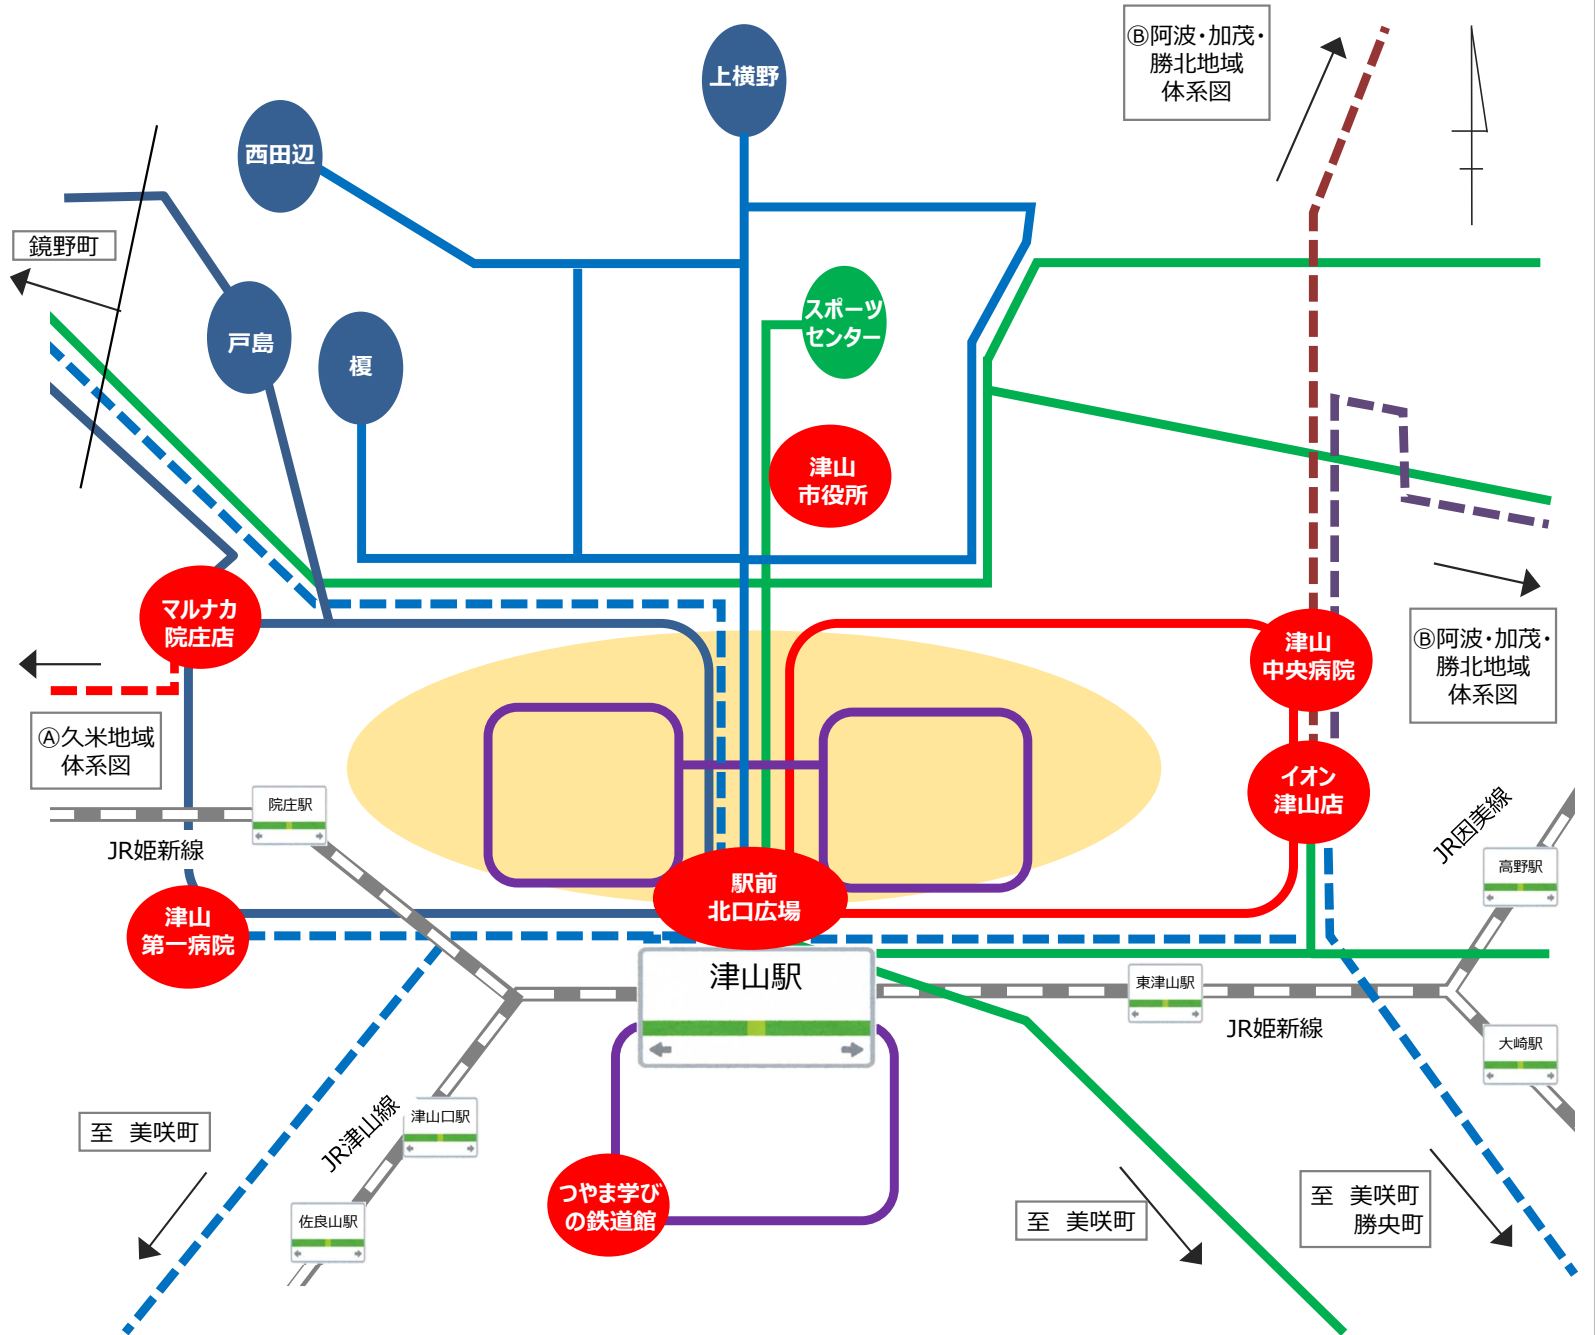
Ⓑ阿波・加茂・勝北地域体系図

上横野

西田辺

鏡野町

戸島

榎

スポーツセンター

津山市役所

マルナカ院庄店

Ⓐ久米地域体系図

院庄駅

JR姫新線

津山第一病院

津山中央病院

イオン津山店

Ⓑ阿波・加茂・勝北地域体系図

JR因美線

高野駅

駅前北口広場

津山駅

東津山駅

JR姫新線

大崎駅

JR津山線

津山口駅

佐良山駅

至 美咲町

つやま学びの鉄道館

至 美咲町

至 美咲町 勝央町